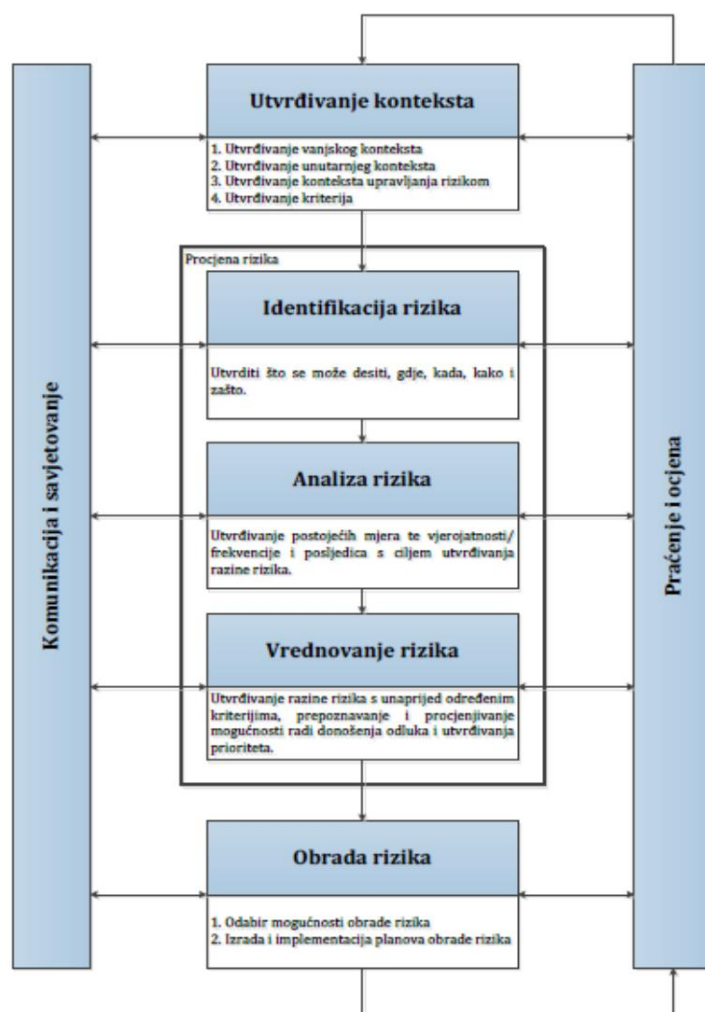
Komunikacija i savjetovanje

Utvrđivanje konteksta

1. Utvrđivanje vanjskog konteksta
2. Utvrđivanje unutarnjeg konteksta
3. Utvrđivanje konteksta upravljanja rizikom
4. Utvrđivanje kriterija

Procjena rizika

Identifikacija rizika

Utvrditi što se može desiti, gdje, kada, kako i zašto.

Analiza rizika

Utvrđivanje postojećih mjera te vjerojatnosti/ frekvencije i posljedica s ciljem utvrđivanja razine rizika.

Vrednovanje rizika

Utvrđivanje razine rizika s unaprijed određenim kriterijima, prepoznavanje i procjenjivanje mogućnosti radi donošenja odluka i utvrđivanja prioriteta.

Obrada rizika

1. Odabir mogućnosti obrade rizika
2. Izrada i implementacija planova obrade rizika

Praćenje i ocjena